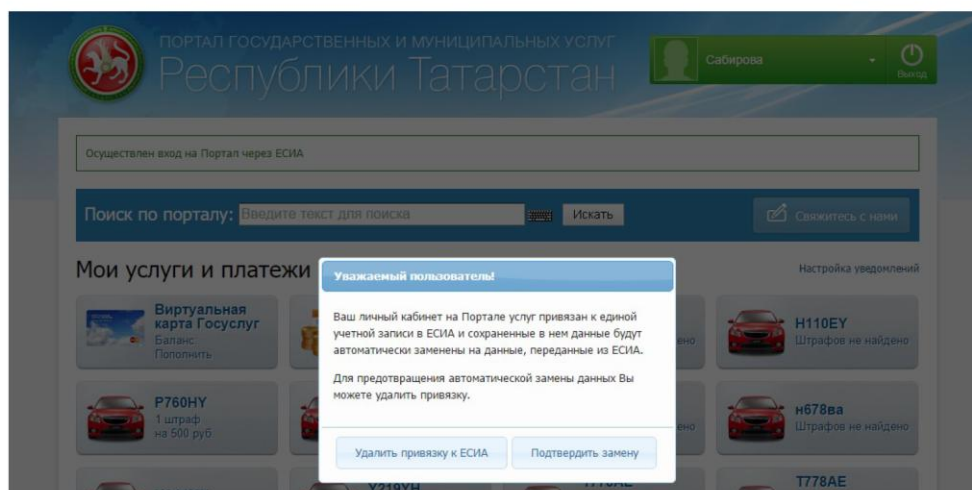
ПОРТАЛ ГОСУДАРСТВЕННЫХ И МУНИЦИПАЛЬНЫХ УСЛУГ
Республики Татарстан

Сабирова
Выход

Осуществлен вход на Портал через ЕСИА

Поиск по порталу: Введите текст для поиска
Искать
Свяжитесь с нами

Мои услуги и платежи
Настройка уведомлений

Виртуальная карта Госуслуг
Баланс
Пополнить

H110EY
Штрафов не найдено

P760HY
1 штраф
на 500 руб

н678ва
Штрафов не найдено

T778AE

Уважаемый пользователь!

Ваш личный кабинет на Портале услуг привязан к единой учетной записи в ЕСИА и сохраненные в нем данные будут автоматически заменены на данные, переданные из ЕСИА.

Для предотвращения автоматической замены данных Вы можете удалить привязку.

Удалить привязку к ЕСИА
Подтвердить замену